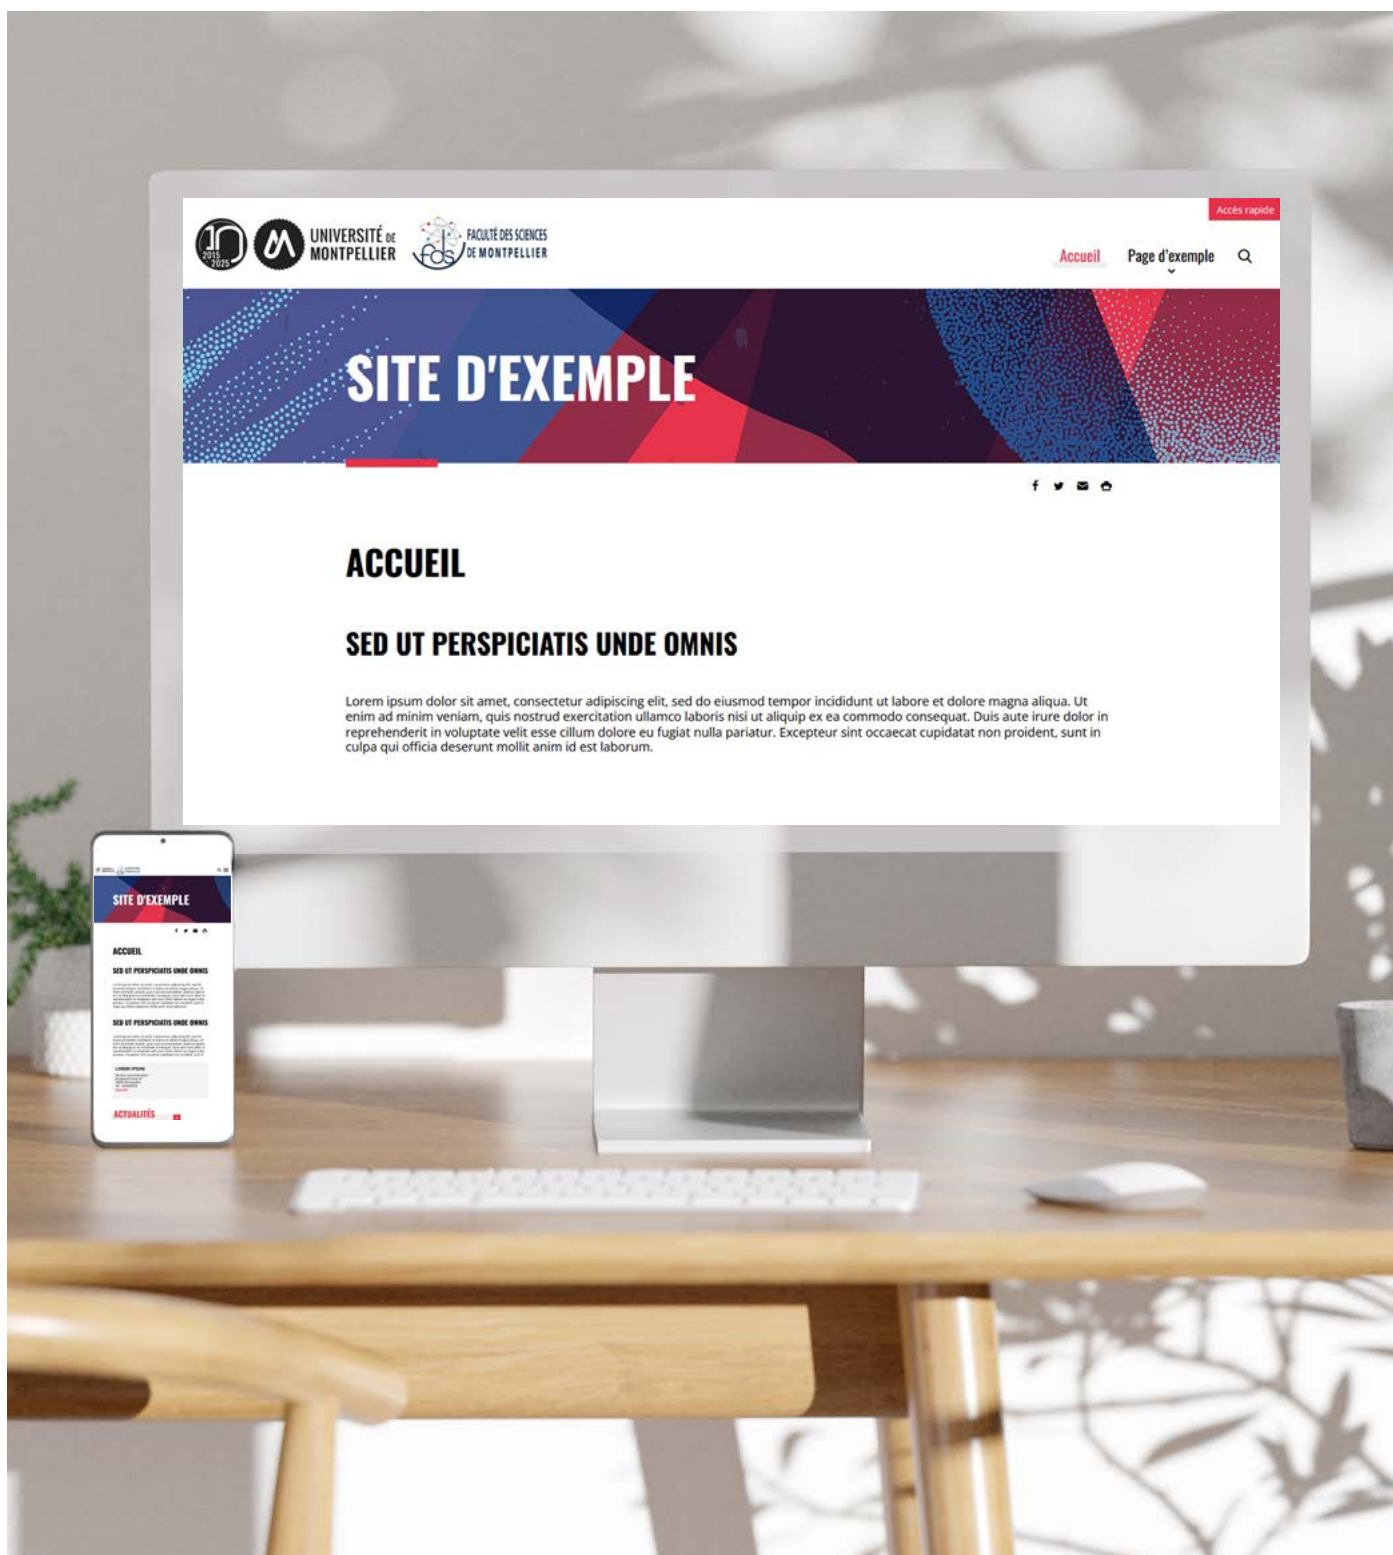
Accès rapide

10 2015 2025 UNIVERSITÉ DE MONTPELLIER fds FACULTÉ DES SCIENCES DE MONTPELLIER

Accueil Page d'exemple

SITE D'EXEMPLE

ACCUEIL

SED UT PERSPICIATIS UNDE OMNIS

Lorem ipsum dolor sit amet, consectetur adipiscing elit, sed do eiusmod tempor incididunt ut labore et dolore magna aliqua. Ut enim ad minim veniam, quis nostrud exercitation ullamco laboris nisi ut aliquip ex ea commodo consequat. Duis aute irure dolor in reprehenderit in voluptate velit esse cillum dolore eu fugiat nulla pariatur. Excepteur sint occaecat cupidatat non proident, sunt in culpa qui officia deserunt mollit anim id est laborum.

SITE D'EXEMPLE

ACCUEIL

SED UT PERSPICIATIS UNDE OMNIS

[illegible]

SED UT PERSPICIATIS UNDE OMNIS

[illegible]

LOREM IPSUM

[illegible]

ACTUALITÉS